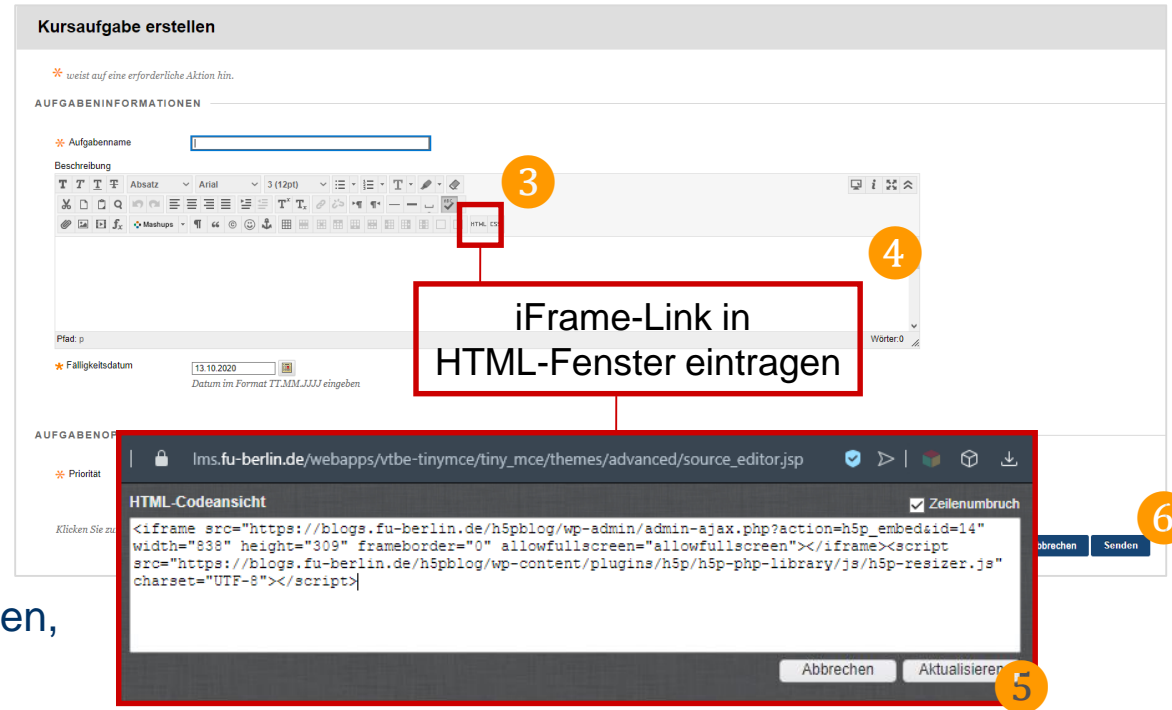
Kursaufgabe erstellen

* weist auf eine erforderliche Aktion hin.

AUFGABENINFORMATIONEN

* Aufgabenname

Beschreibung

Absatz Arial 3 (12pt)

Mashups

HTML CSS

3

4

Pfad: p

Wörter:0

iFrame-Link in HTML-Fenster eintragen

* Fälligkeitsdatum 13.10.2020

Datum im Format TT.MM.JJJJ eingeben

AUFGABENOP

* Priorität

Klicken Sie zu

lms.fu-berlin.de/webapps/vtbe-tinymce/tiny_mce/themes/advanced/source_editor.jsp

HTML-Codeansicht

Zeilenumbruch

<iframe src="https://blogs.fu-berlin.de/h5pblog/wp-admin/admin-ajax.php?action=h5p_embed&id=14" width="838" height="309" frameborder="0" allowfullscreen="allowfullscreen"></iframe><script src="https://blogs.fu-berlin.de/h5pblog/wp-content/plugins/h5p/h5p-php-library/js/h5p-resizer.js" charset="UTF-8"></script>

Abbrechen Aktualisieren

5

bbrechen Senden

6

en,